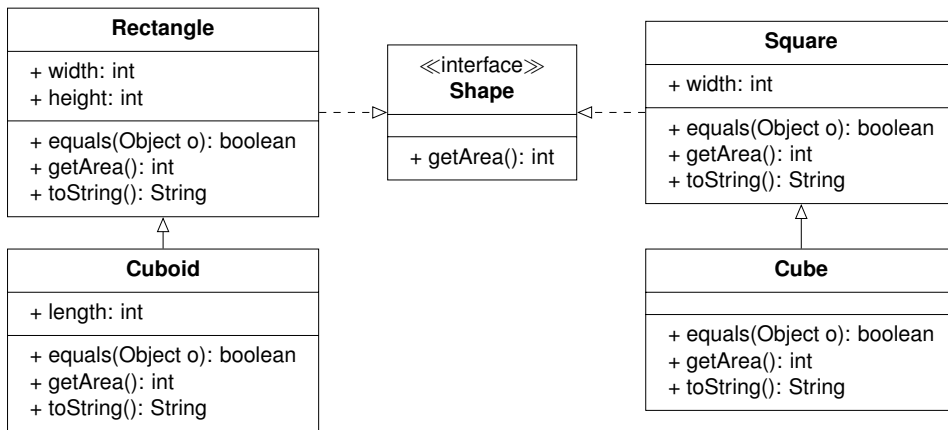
Rectangle
+ width: int
+ height: int
+ equals(Object o): boolean
+ getArea(): int
+ toString(): String

≪interface≫
Shape
+ getArea(): int

Square
+ width: int
+ equals(Object o): boolean
+ getArea(): int
+ toString(): String

Cuboid
+ length: int
+ equals(Object o): boolean
+ getArea(): int
+ toString(): String

Cube
+ equals(Object o): boolean
+ getArea(): int
+ toString(): String